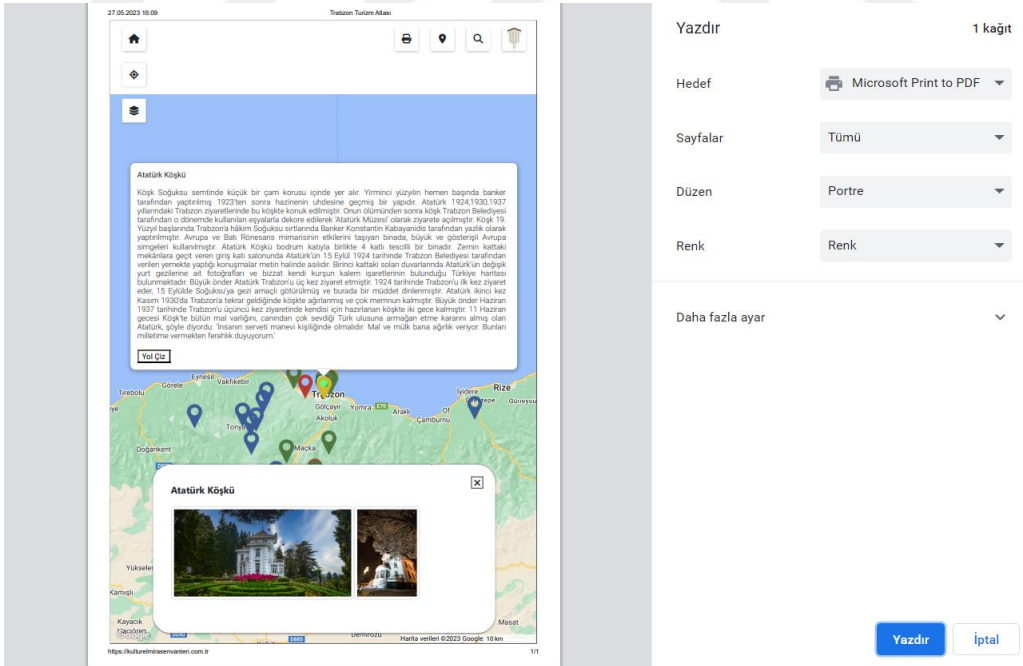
27.05.2023 16:09 Trabzon Turizm Atlası

Atatürk Köşkü

Köşk Soğuksu semtinde küçük bir çam korusu içinde yer alır. Yirminci yüzyılın hemen başında banker tarafından yaptırılmış 1923'ten sonra hazinenin uhdesine geçmiş bir yapıdır. Atatürk 1924,1930,1937 yıllarındaki Trabzon ziyaretlerinde bu köşkte konuk edilmiştir. Onun ölümünden sonra köşk Trabzon Belediyesi tarafından o dönemde kullanılan eşyalarla dekore edilerek 'Atatürk Müzesi' olarak ziyarete açılmıştır. Köşk 19. Yüzyıl başlarında Trabzon'a hâkim Soğuksu sırtlarında Banker Konstantin Kabayanidis tarafından yazlık olarak yaptırılmıştır. Avrupa ve Batı Rönesans mimarisinin etkilerini taşıyan binada, büyük ve gösterişli Avrupa simgeleri kullanılmıştır. Atatürk Köşkü bodrum katıyla birlikte 4 katlı tescilli bir binadır. Zemin kattaki mekânlara geçit veren giriş katı salonunda Atatürk'ün 15 Eylül 1924 tarihinde Trabzon Belediyesi tarafından verilen yemekte yaptığı konuşmalar metin halinde asılıdır. Birinci kattaki solan duvarlarında Atatürk'ün değişik yurt gezilerine ait fotoğrafları ve bizzat kendi kurşun kalem işaretlerinin bulunduğu Türkiye haritası bulunmaktadır. Büyük önder Atatürk Trabzon'u üç kez ziyaret etmiştir. 1924 tarihinde Trabzon'u ilk kez ziyaret eder, 15 Eylülde Soğuksu'ya gezi amaçlı götürülmüş ve burada bir müddet dinlenmiştir. Atatürk ikinci kez Kasım 1930'da Trabzon'a tekrar geldiğinde köşkte ağırlanmış ve çok memnun kalmıştır. Büyük önder Haziran 1937 tarihinde Trabzon'u üçüncü kez ziyaretinde kendisi için hazırlanan köşkte iki gece kalmıştır. 11 Haziran gecesi Köşk'te bütün mal varlığını, canından çok sevdiği Türk ulusuna armağan etme kararını almış olan Atatürk, şöyle diyordu: 'İnsanın serveti manevi kişiliğinde olmalıdır. Mal ve mülk bana ağırlık veriyor. Bunları milletime vermekten ferahlık duyuyorum.'

Yol Çiz

Tirebolu Gorele Eynesil Vakfıkebir Trabzon Gölçayır Yomra Araklı Akoluk Rize İyidere Derepe Güneysu Of Çamburnu Tonya Doğankent Maçka Yukselen Kamışlı Kayacık Demirözü

Atatürk Köşkü

Harita verileri ©2023 Google 10 km

https://kulturelmirasenvanteri.com.tr 1/1

Yazdır
1 kağıt
Hedef Microsoft Print to PDF
Sayfalar Tümü
Düzen Portre
Renk Renk
Daha fazla ayar
Yazdır İptal